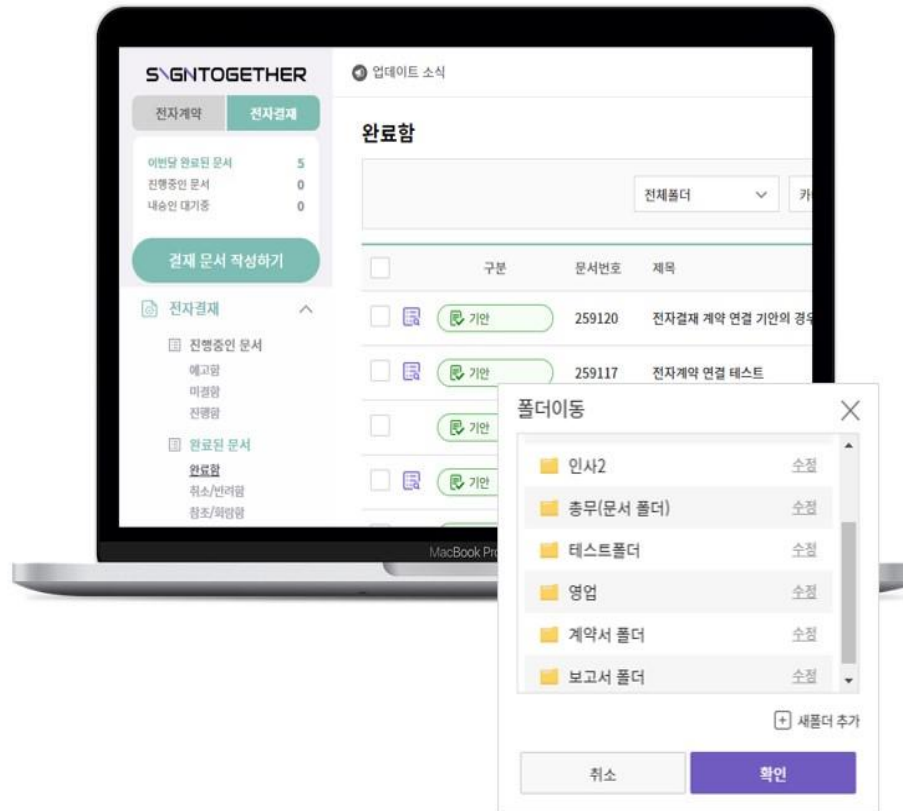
SIGNTOGETHER

업데이트 소식

전자계약 전자결재

이번달 완료된 문서 5
진행중인 문서 0
내승인 대기중 0

결재 문서 작성하기

전자결재

진행중인 문서
예고함
미결함
진행함

완료된 문서
완료함
취소/반려함
참조/회람함

완료함

전체폴더

| | 구분 | 문서번호 | 제목 |
|---|---|---|---|
| | 기안 | 259120 | 전자결재 계약 연결 기안의 경우 |
| | 기안 | 259117 | 전자계약 연결 테스트 |
| | 기안 | | |
| | 기안 | | |

MacBook Pro

폴더이동

인사2 수정
총무(문서 폴더) 수정
테스트폴더 수정
영업 수정
계약서 폴더 수정
보고서 폴더 수정

새폴더 추가

취소 확인